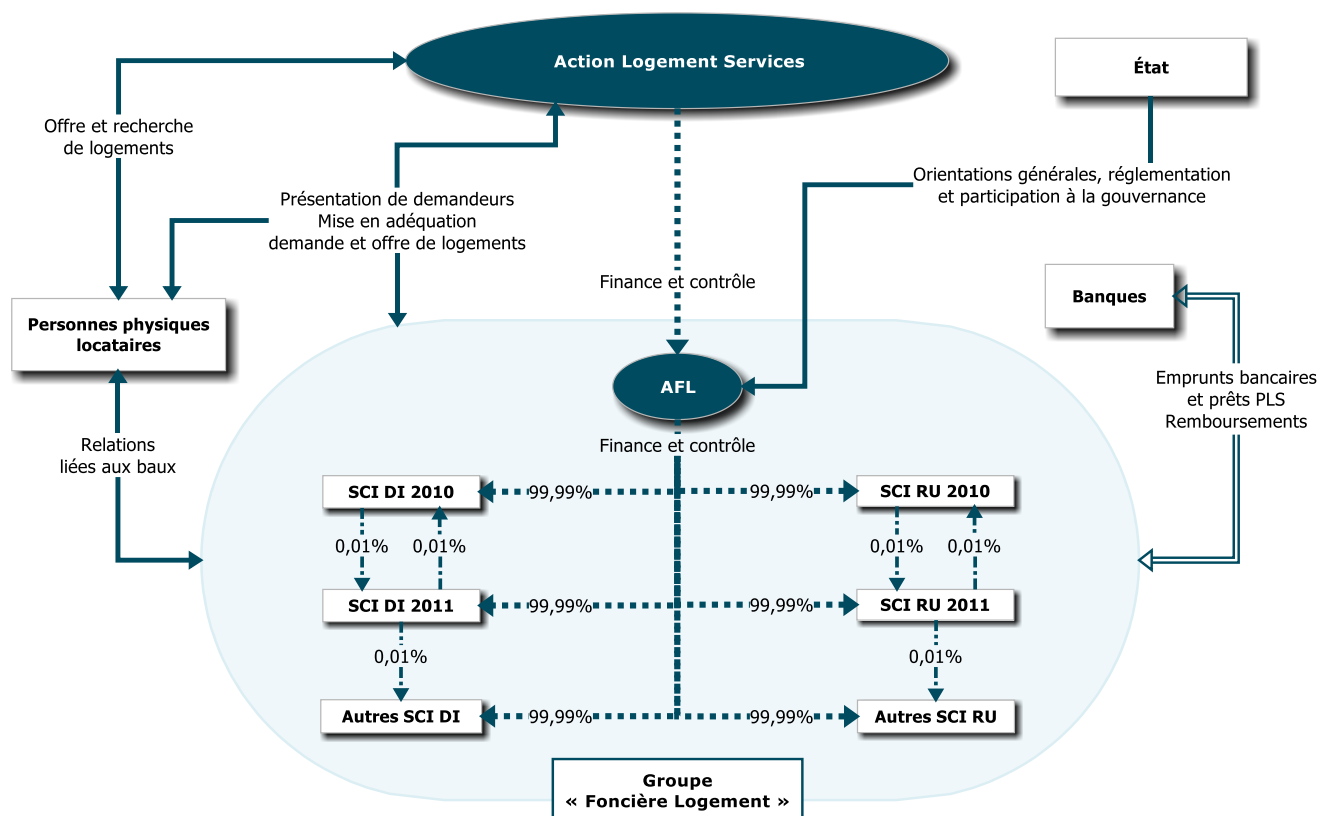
Action Logement Services

État

Offre et recherche de logements

Présentation de demandeurs
Mise en adéquation
demande et offre de logements

Orientations générales, réglementation et participation à la gouvernance

Finance et contrôle

Banques

Personnes physiques locataires

AFL

Emprunts bancaires et prêts PLS
Remboursements

Relations liées aux baux

Finance et contrôle

SCI DI 2010

99,99%

99,99%

SCI RU 2010

0,01%

0,01%

0,01%

0,01%

SCI DI 2011

99,99%

99,99%

SCI RU 2011

0,01%

0,01%

Autres SCI DI

99,99%

99,99%

Autres SCI RU

Groupe
« Foncière Logement »